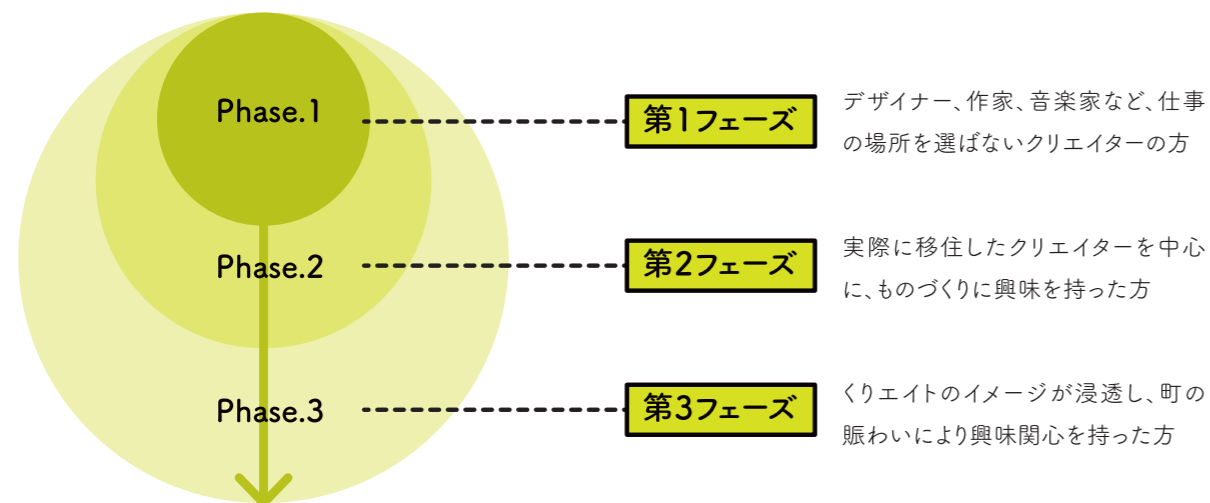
Phase.1

第1フェーズ

デザイナー、作家、音楽家など、仕事の場所を選ばないクリエイターの方

Phase.2

第2フェーズ

実際に移住したクリエイターを中心に、ものづくりに興味を持った方

Phase.3

第3フェーズ

くりエイトのイメージが浸透し、町の賑わいにより興味関心を持った方